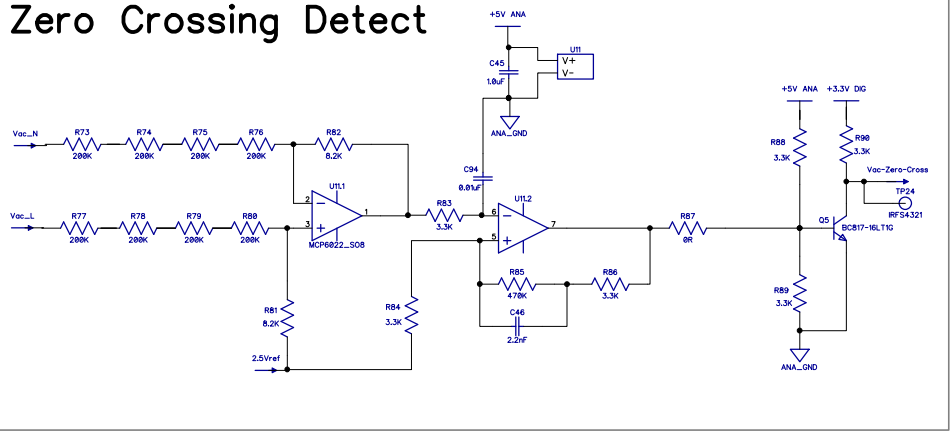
Zero Crossing Detect

+5V ANA

U11

C45

1.0uF

V+

V-

ANA_GND

Vac_N

R73

200K

R74

200K

R75

200K

R76

200K

R82

8.2K

C94

0.01uF

+5V ANA

+3.3V DIG

R88

3.3K

R90

3.3K

Vac-Zero-Cross

TP24

IRFS4321

Vac_L

R77

200K

R78

200K

R79

200K

R80

200K

U1L1

2

3

1

MCP6022_SO8

R83

3.3K

6

5

U1L2

7

R87

0R

Q5

BC817-16LT1G

R81

8.2K

R84

3.3K

R85

470K

R86

3.3K

C46

2.2nF

R89

3.3K

2.5Vref

ANA_GND